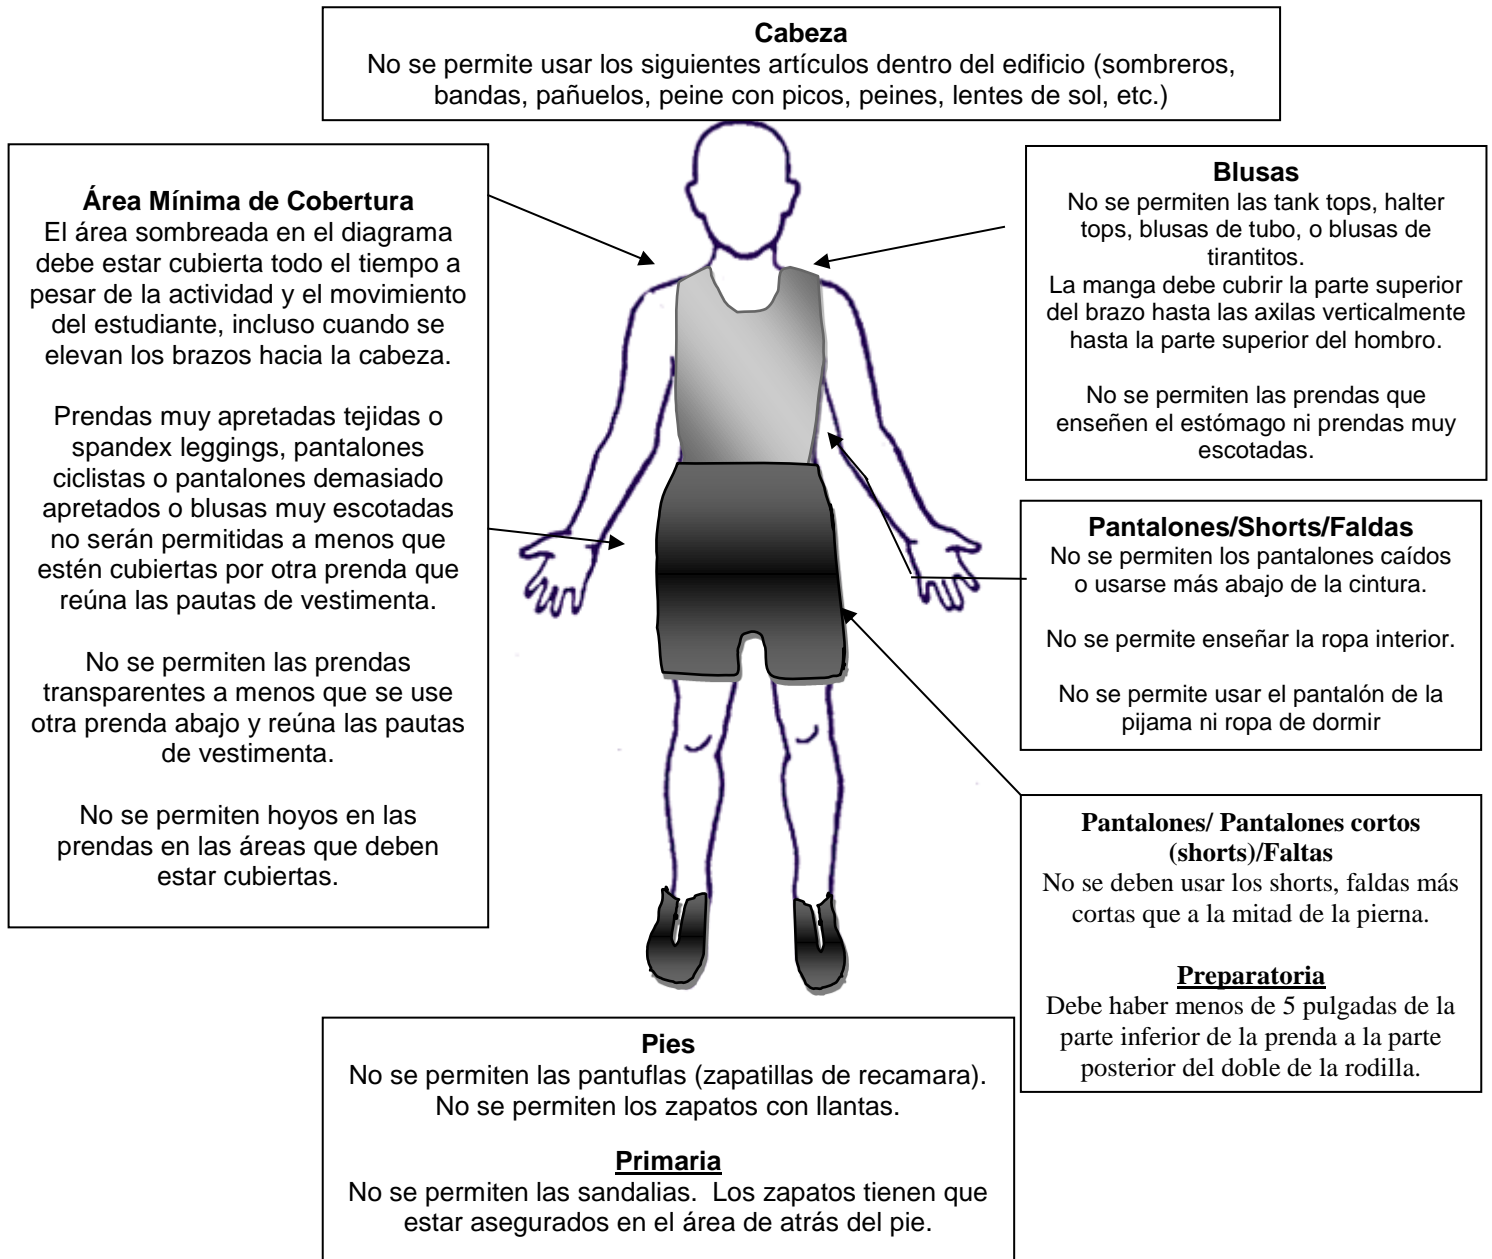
**Cabeza**
No se permite usar los siguientes artículos dentro del edificio (sombreros, bandas, pañuelos, peine con picos, peines, lentes de sol, etc.)

**Área Mínima de Cobertura**
El área sombreada en el diagrama debe estar cubierta todo el tiempo a pesar de la actividad y el movimiento del estudiante, incluso cuando se elevan los brazos hacia la cabeza.

Prendas muy apretadas tejidas o spandex leggings, pantalones ciclistas o pantalones demasiado apretados o blusas muy escotadas no serán permitidas a menos que estén cubiertas por otra prenda que reúna las pautas de vestimenta.

No se permiten las prendas transparentes a menos que se use otra prenda abajo y reúna las pautas de vestimenta.

No se permiten hoyos en las prendas en las áreas que deben estar cubiertas.

**Blusas**
No se permiten las tank tops, halter tops, blusas de tubo, o blusas de tirantitos.
La manga debe cubrir la parte superior del brazo hasta las axilas verticalmente hasta la parte superior del hombro.

No se permiten las prendas que enseñen el estómago ni prendas muy escotadas.

**Pantalones/Shorts/Faldas**
No se permiten los pantalones caídos o usarse más abajo de la cintura.

No se permite enseñar la ropa interior.

No se permite usar el pantalón de la pijama ni ropa de dormir

**Pantalones/ Pantalones cortos (shorts)/Faltas**
No se deben usar los shorts, faldas más cortas que a la mitad de la pierna.

**Preparatoria**
Debe haber menos de 5 pulgadas de la parte inferior de la prenda a la parte posterior del doble de la rodilla.

**Pies**
No se permiten las pantuflas (zapatillas de recamara). No se permiten los zapatos con llantas.

**Primaria**
No se permiten las sandalias. Los zapatos tienen que estar asegurados en el área de atrás del pie.